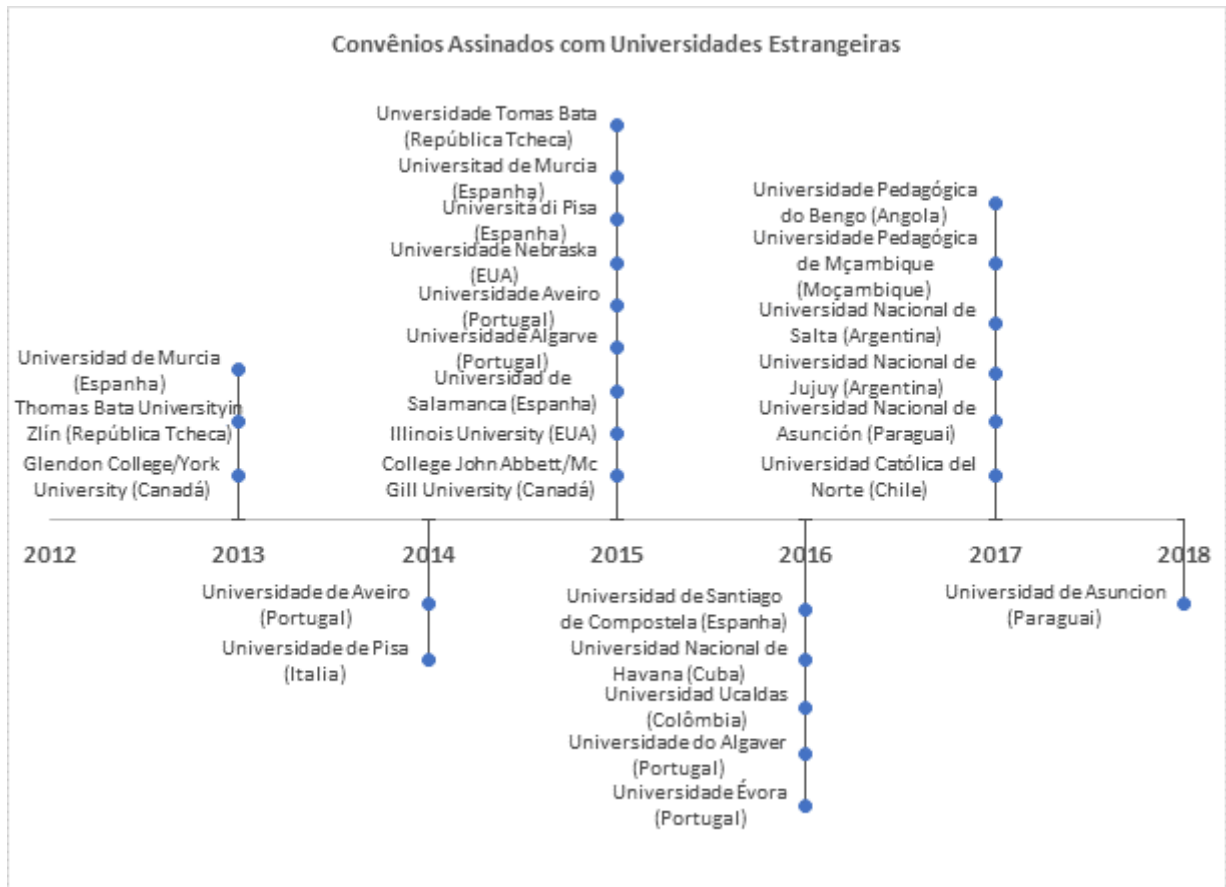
Convênios Assinados com Universidades Estrangeiras

Unversidade Tomas Bata (República Tcheca)
Universitat de Murcia (Espanha)
Università di Pisa (Espanha)
Universidade Nebraska (EUA)
Universidade Aveiro (Portugal)
Universidade Algarve (Portugal)
Universidad de Salamanca (Espanha)
Illinois University (EUA)
College John Abbett/Mc Gill University (Canadá)

Universidade Pedagógica do Bengo (Angola)
Universidade Pedagógica de Mçambique (Moçambique)
Universidad Nacional de Salta (Argentina)
Universidad Nacional de Jujuy (Argentina)
Universidad Nacional de Asunción (Paraguai)
Universidad Católica del Norte (Chile)

Universidad de Murcia (Espanha)
Thomas Bata Universityin Zlín (República Tcheca)
Glendon College/York University (Canadá)

2012
2013
2014
2015
2016
2017
2018

Universidade de Aveiro (Portugal)
Universidade de Pisa (Italia)

Universidad de Santiago de Compostela (Espanha)
Universidad Nacional de Havana (Cuba)
Universidad Ucaldas (Colômbia)
Universidade do Algaver (Portugal)
Universidade Évora (Portugal)

Universidad de Asuncion (Paraguai)